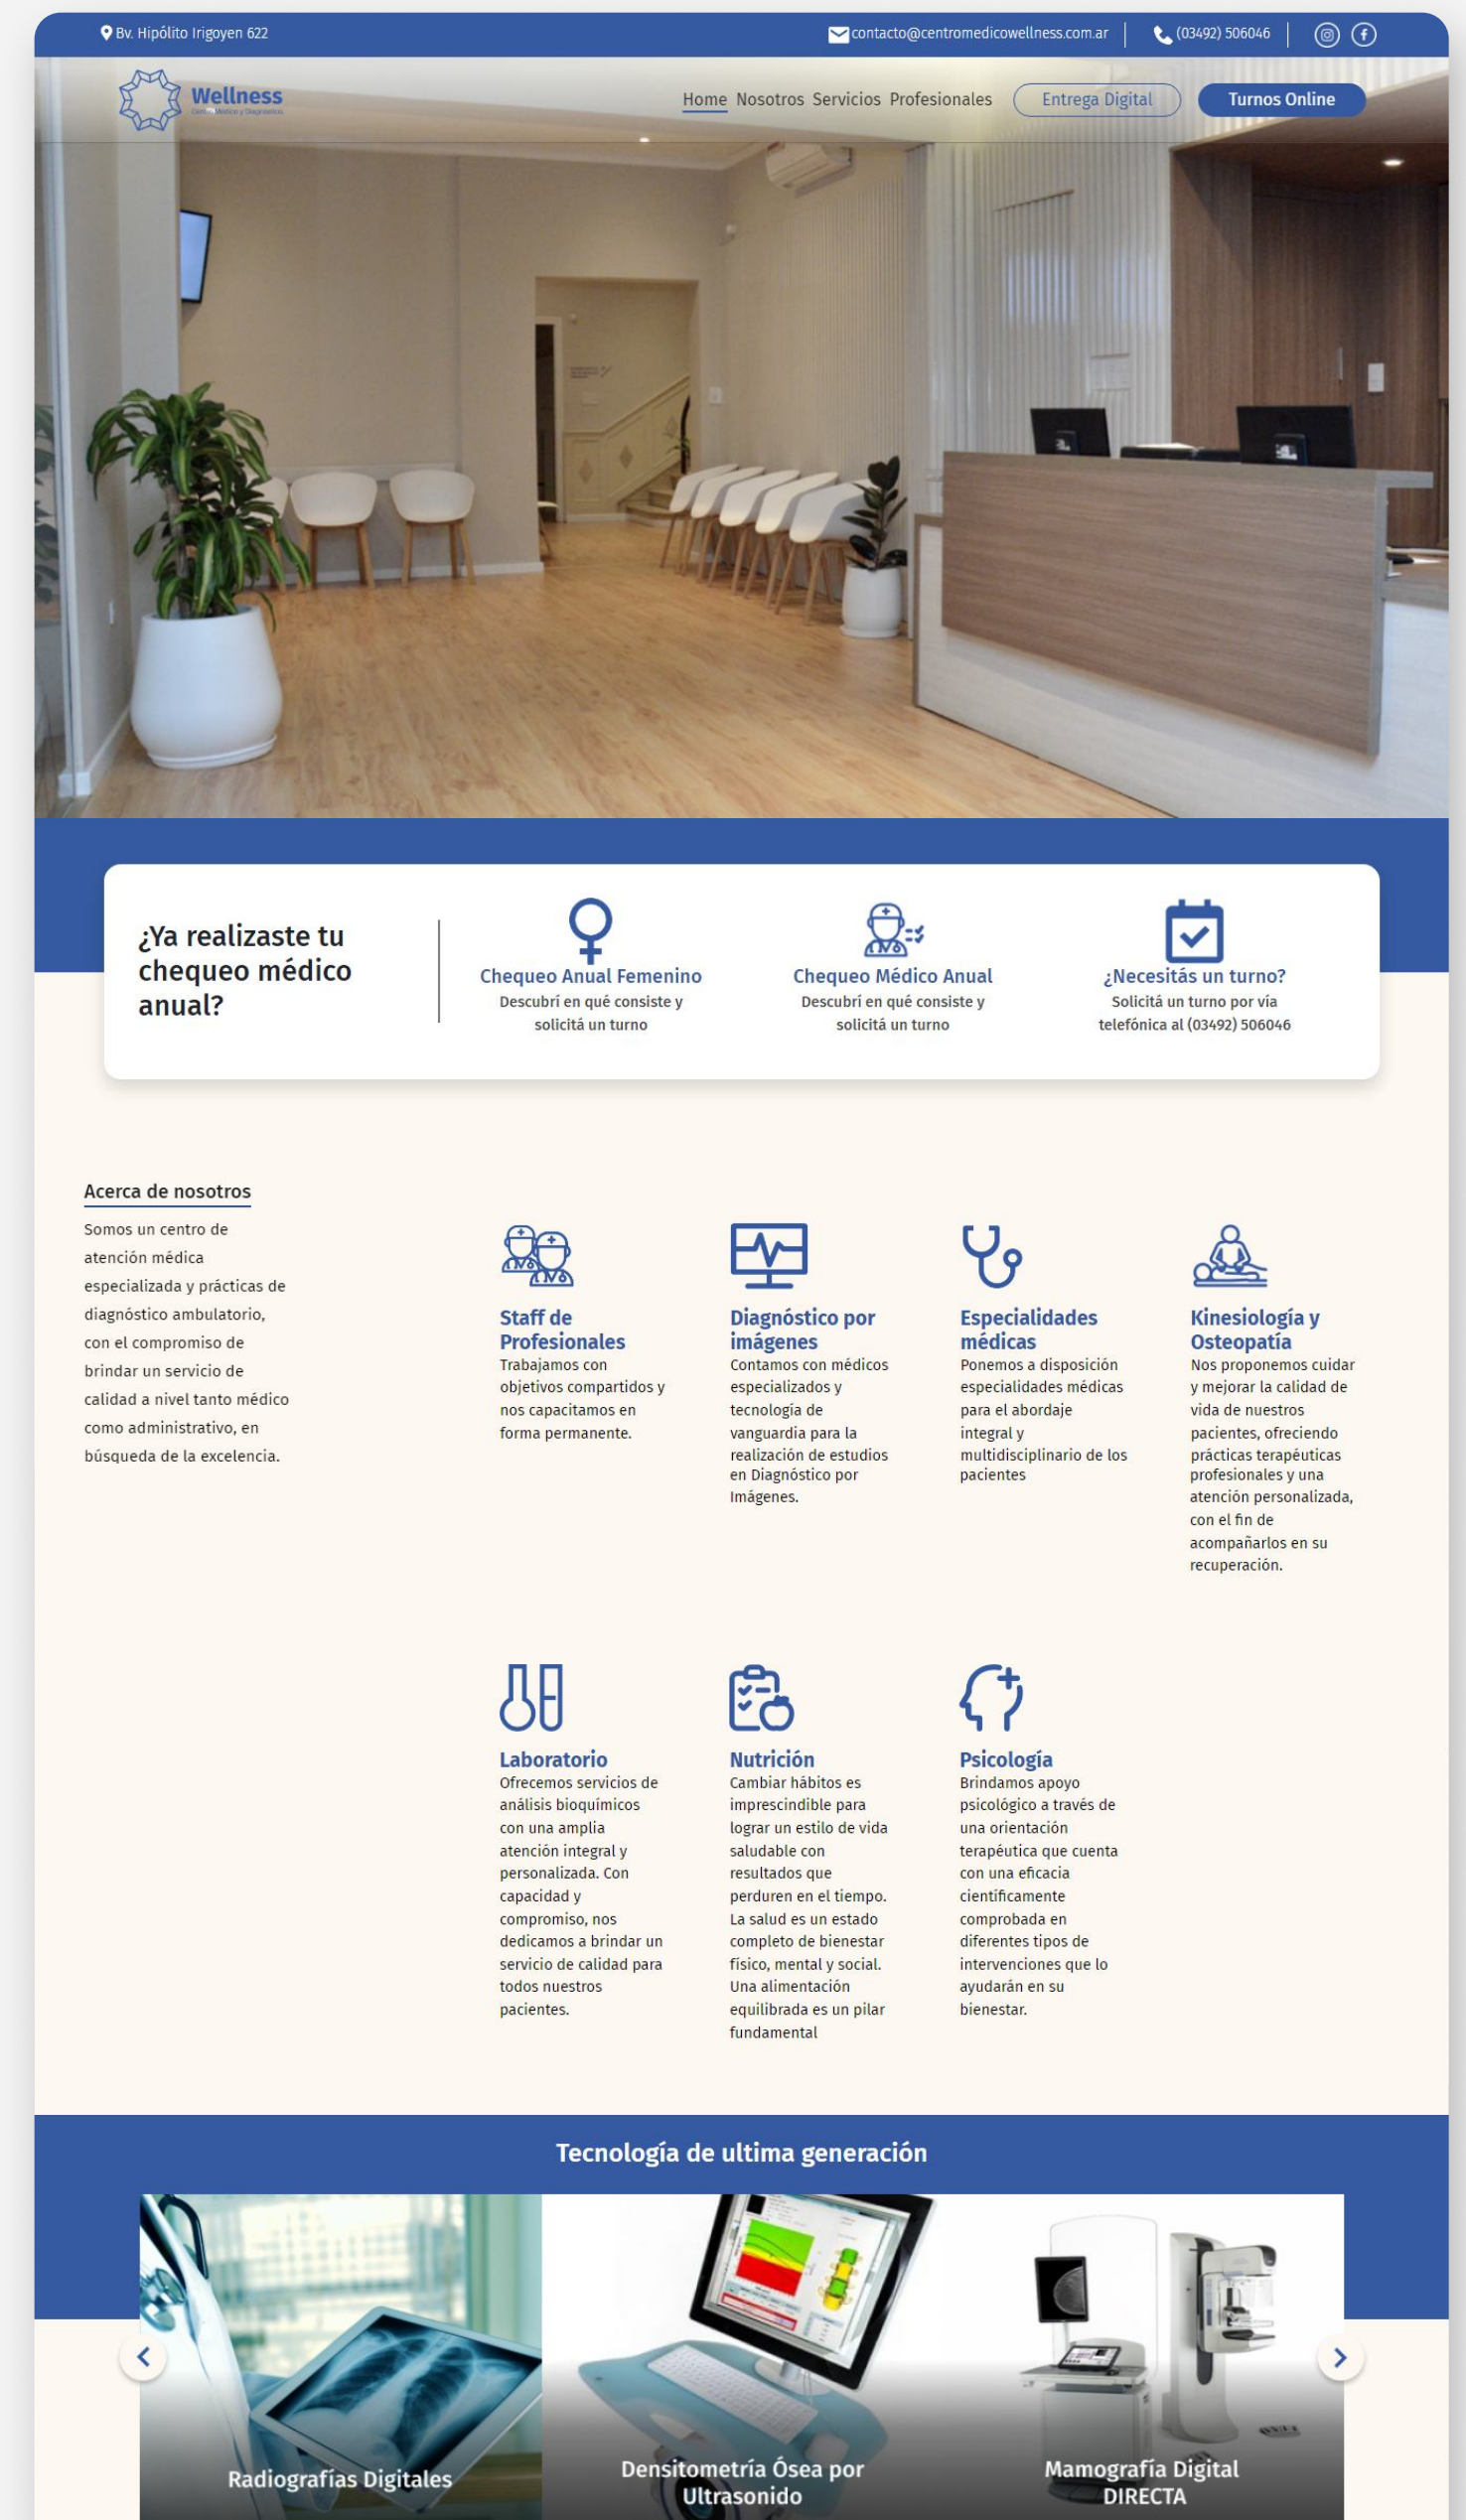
Bv. Hipólito Irigoyen 622
contacto@centromedicowellness.com.ar
(03492) 506046

Wellness
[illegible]

Home Nosotros Servicios Profesionales
Entrega Digital
Turnos Online

¿Ya realizaste tu chequeo médico anual?

Chequeo Anual Femenino
Descubrí en qué consiste y solicitá un turno

Chequeo Médico Anual
Descubrí en qué consiste y solicitá un turno

¿Necesitás un turno?
Solicitá un turno por vía telefónica al (03492) 506046

Acerca de nosotros
Somos un centro de atención médica especializada y prácticas de diagnóstico ambulatorio, con el compromiso de brindar un servicio de calidad a nivel tanto médico como administrativo, en búsqueda de la excelencia.

Staff de Profesionales
Trabajamos con objetivos compartidos y nos capacitamos en forma permanente.

Diagnóstico por imágenes
Contamos con médicos especializados y tecnología de vanguardia para la realización de estudios en Diagnóstico por Imágenes.

Especialidades médicas
Ponemos a disposición especialidades médicas para el abordaje integral y multidisciplinario de los pacientes

Kinesiología y Osteopatía
Nos proponemos cuidar y mejorar la calidad de vida de nuestros pacientes, ofreciendo prácticas terapéuticas profesionales y una atención personalizada, con el fin de acompañarlos en su recuperación.

Laboratorio
Ofrecemos servicios de análisis bioquímicos con una amplia atención integral y personalizada. Con capacidad y compromiso, nos dedicamos a brindar un servicio de calidad para todos nuestros pacientes.

Nutrición
Cambiar hábitos es imprescindible para lograr un estilo de vida saludable con resultados que perduren en el tiempo. La salud es un estado completo de bienestar físico, mental y social. Una alimentación equilibrada es un pilar fundamental

Psicología
Brindamos apoyo psicológico a través de una orientación terapéutica que cuenta con una eficacia científicamente comprobada en diferentes tipos de intervenciones que lo ayudarán en su bienestar.

Tecnología de ultima generación

Radiografías Digitales
Densitometría Ósea por Ultrasonido
Mamografía Digital DIRECTA